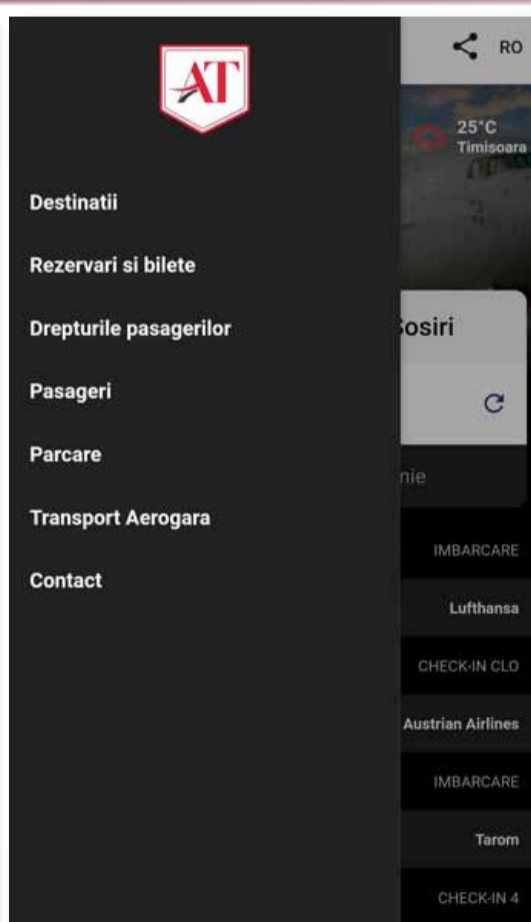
AT

Destinatii

Rezervari si bilete

Drepturile pasagerilor

Pasageri

Parcare

Transport Aerogara

Contact

RO

25°C
Timisoara

Sosiri

nie

IMBARCARE

Lufthansa

CHECK-IN CLO

Austrian Airlines

IMBARCARE

Tarom

CHECK-IN 4